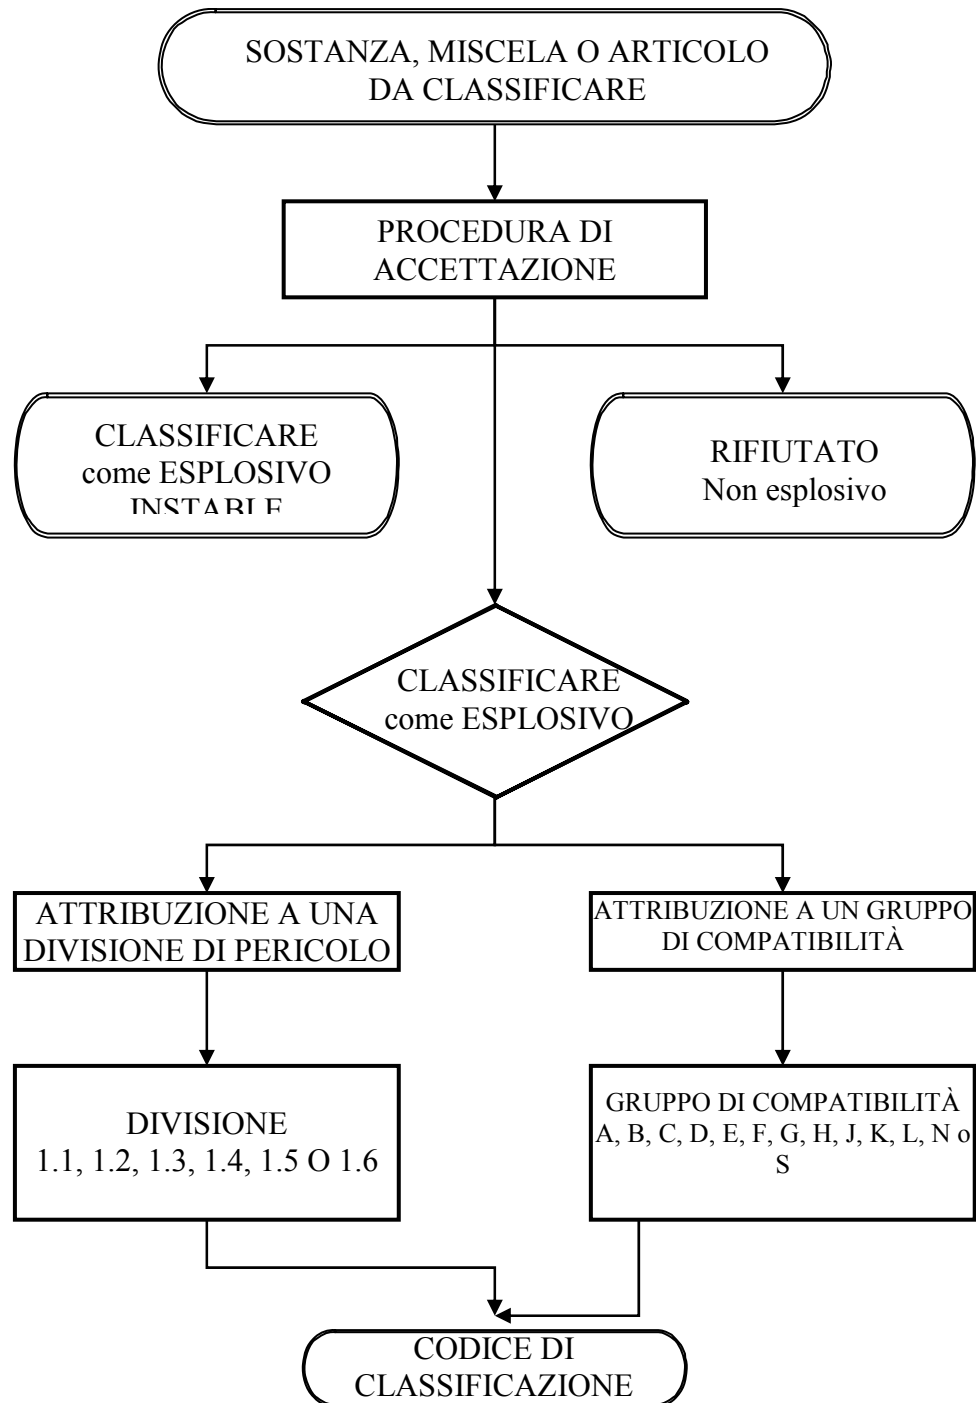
SOSTANZA, MISCELA O ARTICOLO DA CLASSIFICARE

PROCEDURA DI ACCETTAZIONE

CLASSIFICARE come ESPLOSIVO INSTABILE

RIFIUTATO Non esplosivo

CLASSIFICARE come ESPLOSIVO

ATTRIBUZIONE A UNA DIVISIONE DI PERICOLO

ATTRIBUZIONE A UN GRUPPO DI COMPATIBILITÀ

DIVISIONE 1.1, 1.2, 1.3, 1.4, 1.5 O 1.6

GRUPPO DI COMPATIBILITÀ A, B, C, D, E, F, G, H, J, K, L, N o S

CODICE DI CLASSIFICAZIONE